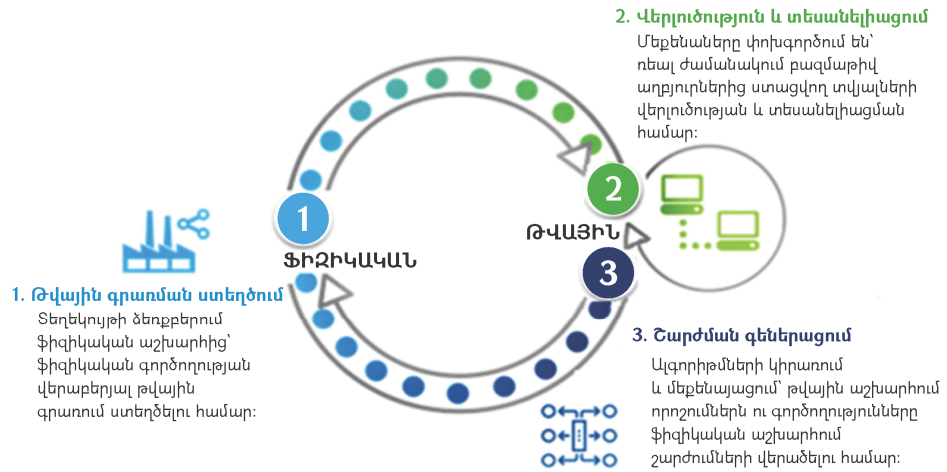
2. Վերլուծություն և տեսանելիացում

Մեքենաները փոխգործում են՝ ռեալ ժամանակում բազմաթիվ աղբյուրներից ստացվող տվյալների վերլուծության և տեսանելիացման համար:

1

ՖԻԶԻԿԱԿԱՆ

2

ԹՎԱՅԻՆ

3

1. Թվային գրառման ստեղծում

Տեղեկույթի ձեռքբերում ֆիզիկական աշխարհից՝ ֆիզիկական գործողության վերաբերյալ թվային գրառում ստեղծելու համար:

3. Շարժման գեներացում

Ալգորիթմների կիրառում և մեքենայացում՝ թվային աշխարհում որոշումներն ու գործողությունները ֆիզիկական աշխարհում շարժումների վերածելու համար: